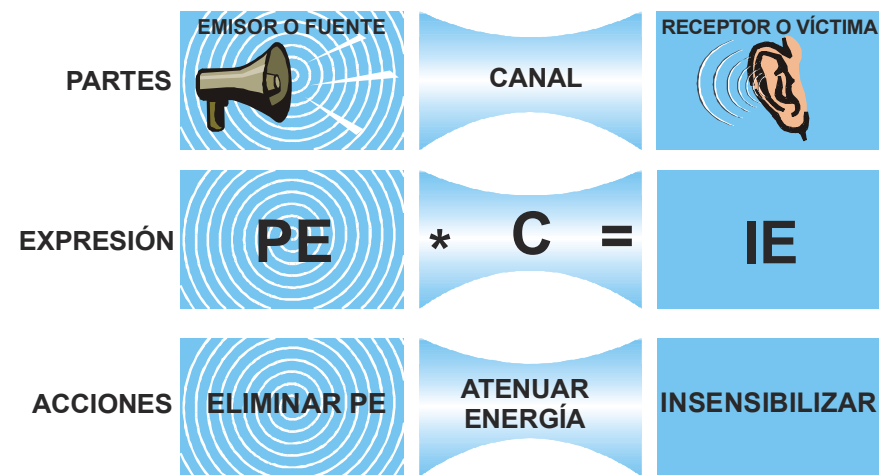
| | EMISOR O FUENTE | | CANAL | | RECEPTOR O VÍCTIMA |
|---|---|---|---|---|---|
| PARTES | | | CANAL | | |
| EXPRESIÓN | PE | * | C | = | IE |
| ACCIONES | ELIMINAR PE | | ATENUAR ENERGÍA | | INSENSIBILIZAR |